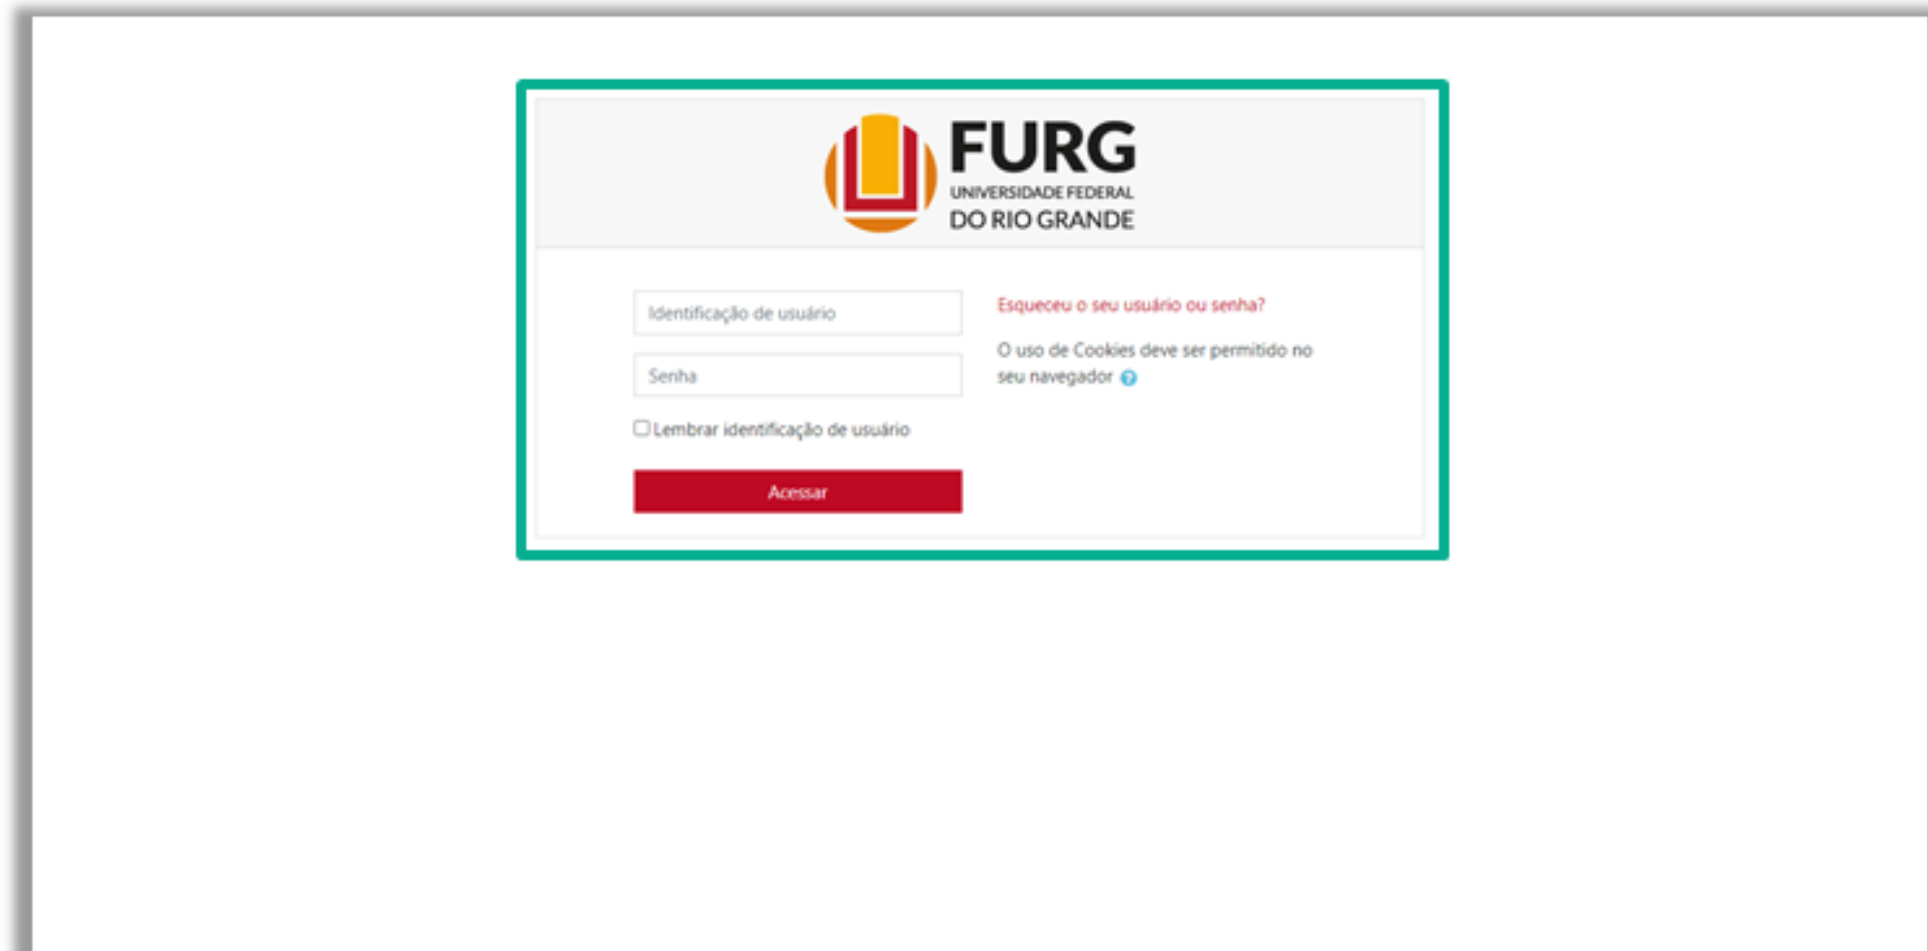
FURG
UNIVERSIDADE FEDERAL
DO RIO GRANDE

Identificação de usuário

Senha

Lembrar identificação de usuário

Acessar

Esqueceu o seu usuário ou senha?

O uso de Cookies deve ser permitido no seu navegador